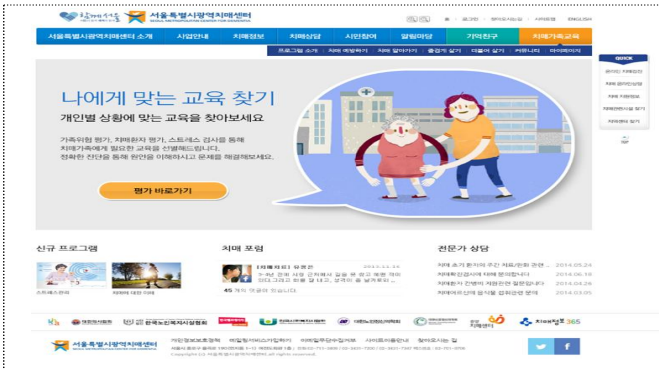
서울특별시광역치매센터
SEOUL METROPOLITAN CENTER FOR DEMENTIA

홈 | 로그인 | 회원가입 | 사이트맵 | ENGLISH

서울특별시광역치매센터 소개 | 사업안내 | 치매정보 | 치매상담 | 시민참여 | 알림마당 | 기억친구 | 치매가족교육

프로그램 소개 | 치매 예방하기 | 치매 알아가기 | 증상 다루기 | 더불어 살기 | 커뮤니티 | 마이페이지

QUICK

나에게 맞는 교육 찾기
개인별 상황에 맞는 교육을 찾아보세요

가족위험 평가, 치매환자 평가, 스트레스 검사를 통해
치매가족에게 필요한 교육을 선별해드립니다.
정확한 진단을 통해 원인을 이해하시고 문제를 해결해보세요.

평가 바로가기

신규 프로그램

치매 포럼

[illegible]

45

전문가 상담

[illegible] 2014.05.24
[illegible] 2014.06.18
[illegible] 2014.04.24
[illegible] 2014.03.05

한국노인복지시설협회

치매체크365

서울특별시광역치매센터

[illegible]

Copyright (c) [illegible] all rights reserved.